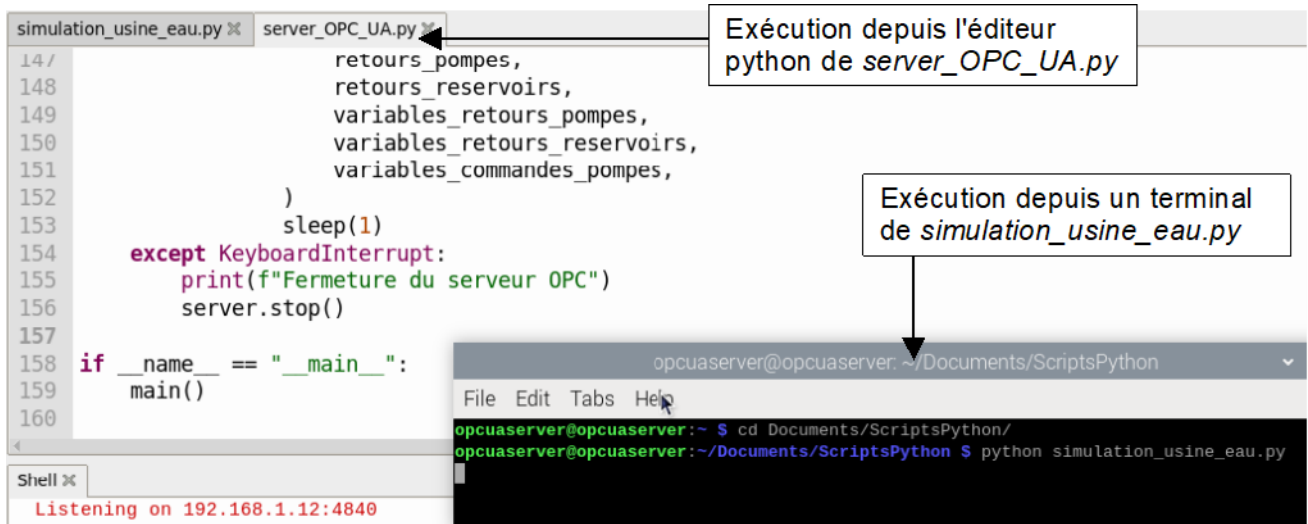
simulation_usine_eau.py ✕ server_OPC_UA.py ✕

Exécution depuis l'éditeur python de *server_OPC_UA.py*

147 retours_pompes,
148 retours_reservoirs,
149 variables_retours_pompes,
150 variables_retours_reservoirs,
151 variables_commandes_pompes,
152 )
153 sleep(1)
154 except KeyboardInterrupt:
155 print(f"Fermeture du serveur OPC")
156 server.stop()
157
158 if __name__ == "__main__":
159 main()
160

Exécution depuis un terminal de *simulation_usine_eau.py*

Shell ✕
Listening on 192.168.1.12:4840

opcuaserver@opcuaserver: ~/Documents/ScriptsPython

File Edit Tabs Help

opcuaserver@opcuaserver:~ $ cd Documents/ScriptsPython/
opcuaserver@opcuaserver:~/Documents/ScriptsPython $ python simulation_usine_eau.py